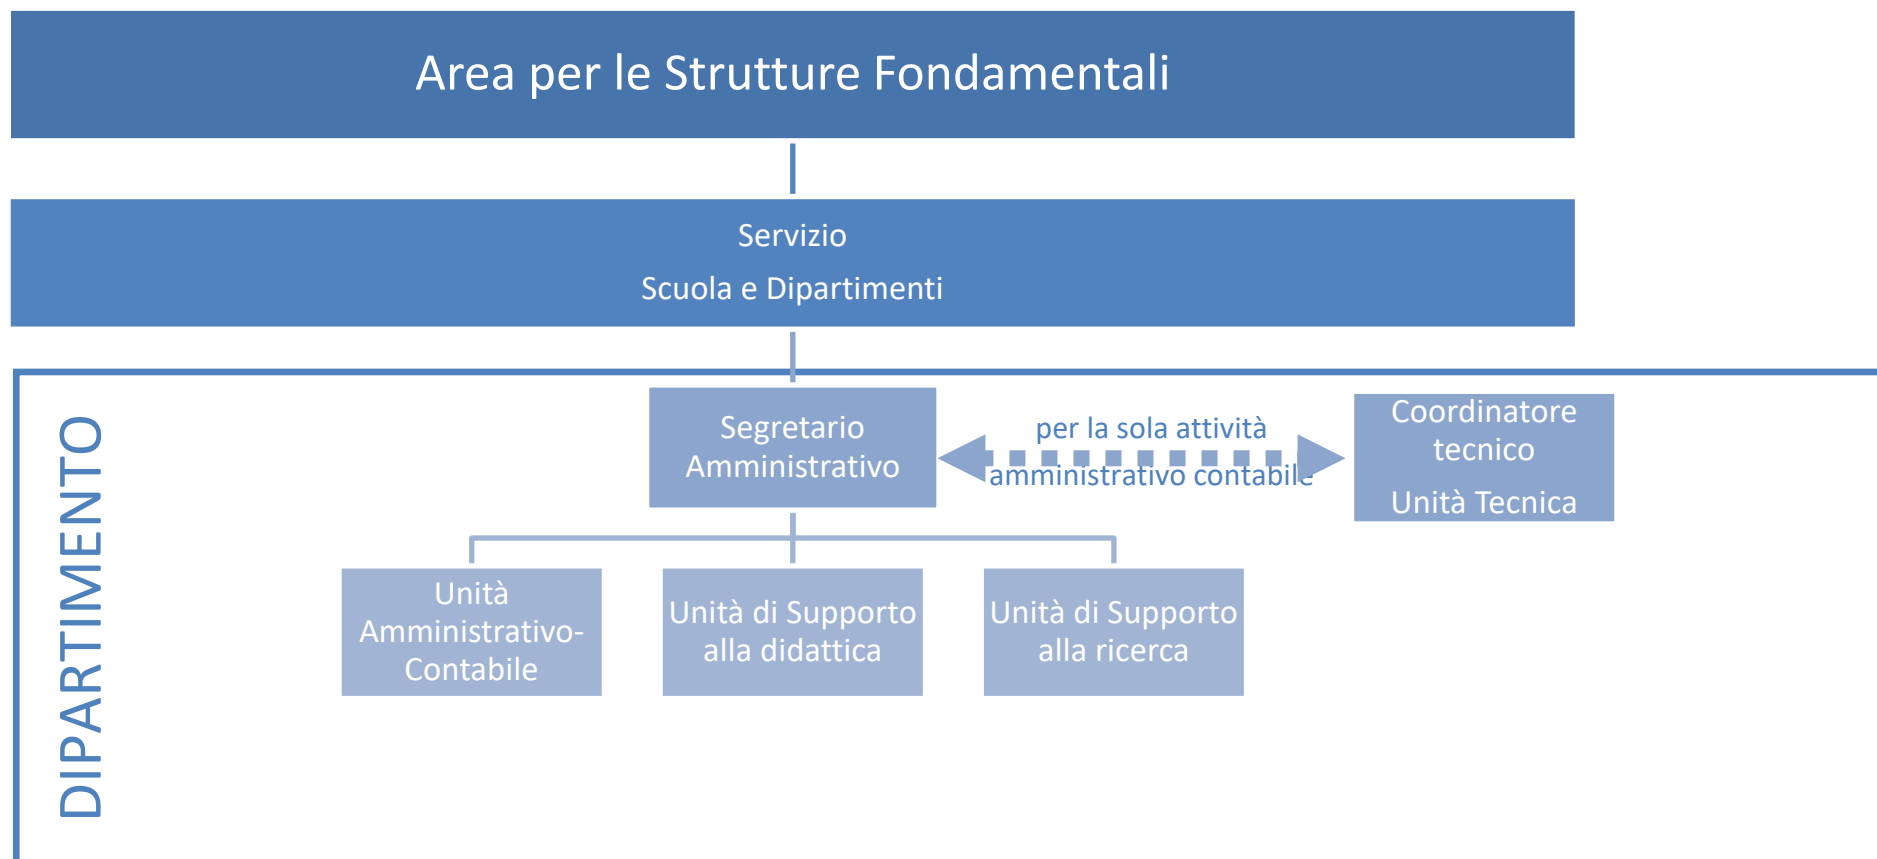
Area per le Strutture Fondamentali

Servizio

Scuola e Dipartimenti

DIPARTIMENTO

Segretario Amministrativo

per la sola attività amministrativo contabile

Coordinatore tecnico

Unità Tecnica

Unità Amministrativo-Contabile

Unità di Supporto alla didattica

Unità di Supporto alla ricerca